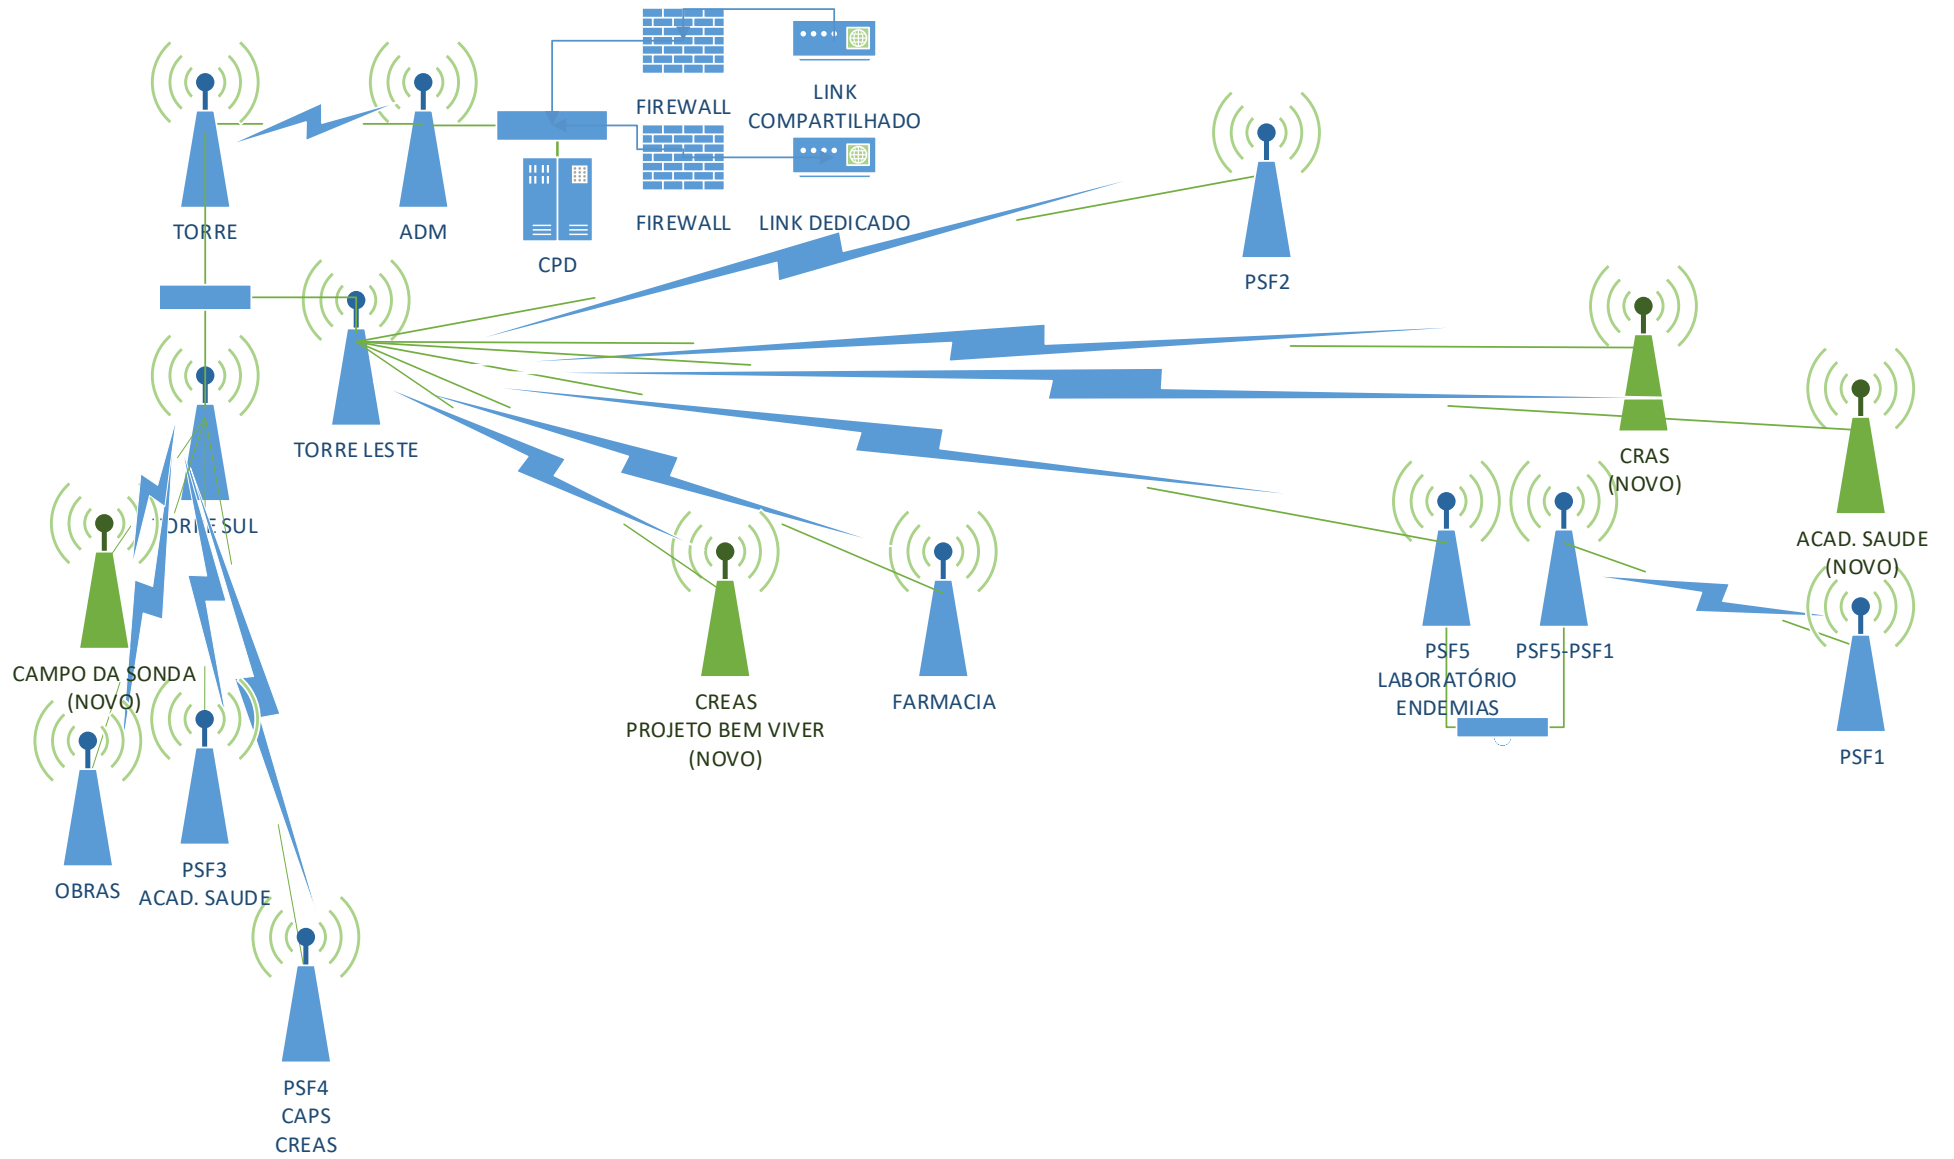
FIREWALL

LINK COMPARTILHADO

FIREWALL

LINK DEDICADO

TORRE

ADM

CPD

PSF2

TORRE LESTE

CRAS (NOVO)

ACAD. SAUDE (NOVO)

TORRE SUL

CAMPO DA SONDA (NOVO)

CREAS PROJETO BEM VIVER (NOVO)

FARMACIA

PSF5 LABORATÓRIO ENDEMIAS

PSF5-PSF1

PSF1

OBRAS

PSF3 ACAD. SAUDE

PSF4 CAPS CREAS